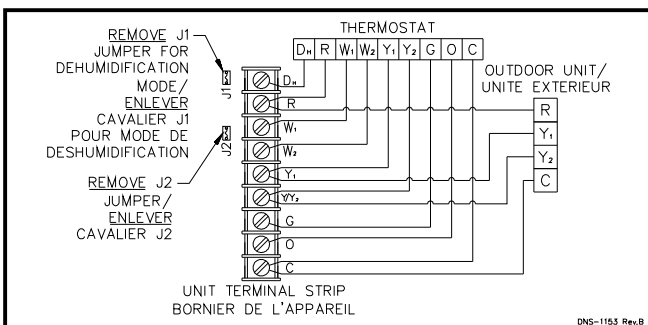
REMOVE J1 JUMPER FOR DEHUMIDIFICATION MODE/ ENLEVER CAVALIER J1 POUR MODE DE DESHUMIDIFICATION

REMOVE J2 JUMPER/ ENLEVER CAVALIER J2

J1

J2

THERMOSTAT

$D_H$ R $W_1$ $W_2$ $Y_1$ $Y_2$ G O C

OUTDOOR UNIT/ UNITE EXTERIEUR

R

$Y_1$

$Y_2$

C

$D_H$

R

$W_1$

$W_2$

$Y_1$

$Y/Y_2$

G

O

C

UNIT TERMINAL STRIP
BORNIER DE L'APPAREIL

DNS-1153 Rev.B